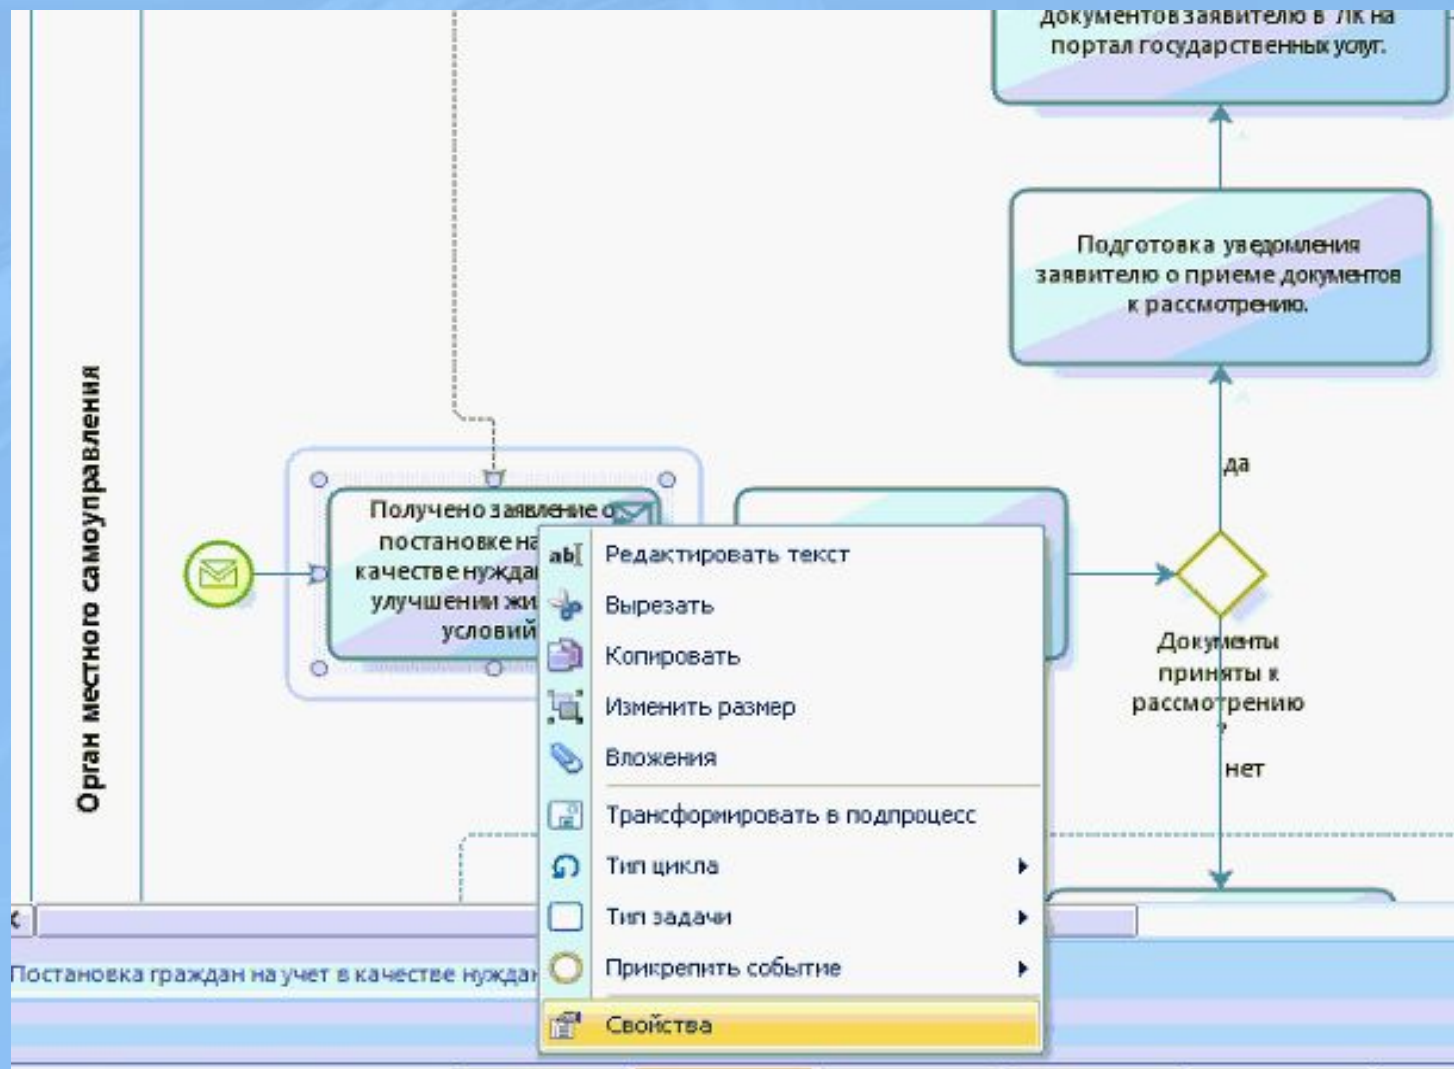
документов заявителю в ЛК на портал государственных услуг.

Подготовка уведомления заявителю о приеме документов к рассмотрению.

да

Орган местного самоуправления

Получено заявление о постановке на качестве нужда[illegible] улучшении жи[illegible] условий

ab[ Редактировать текст
Вырезать
Копировать
Изменить размер
Вложения
Трансформировать в подпроцесс
Тип цикла
Тип задачи
Прикрепить событие
Свойства

Документы приняты к рассмотрению ?

нет

Постановка граждан на учет в качестве нужда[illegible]